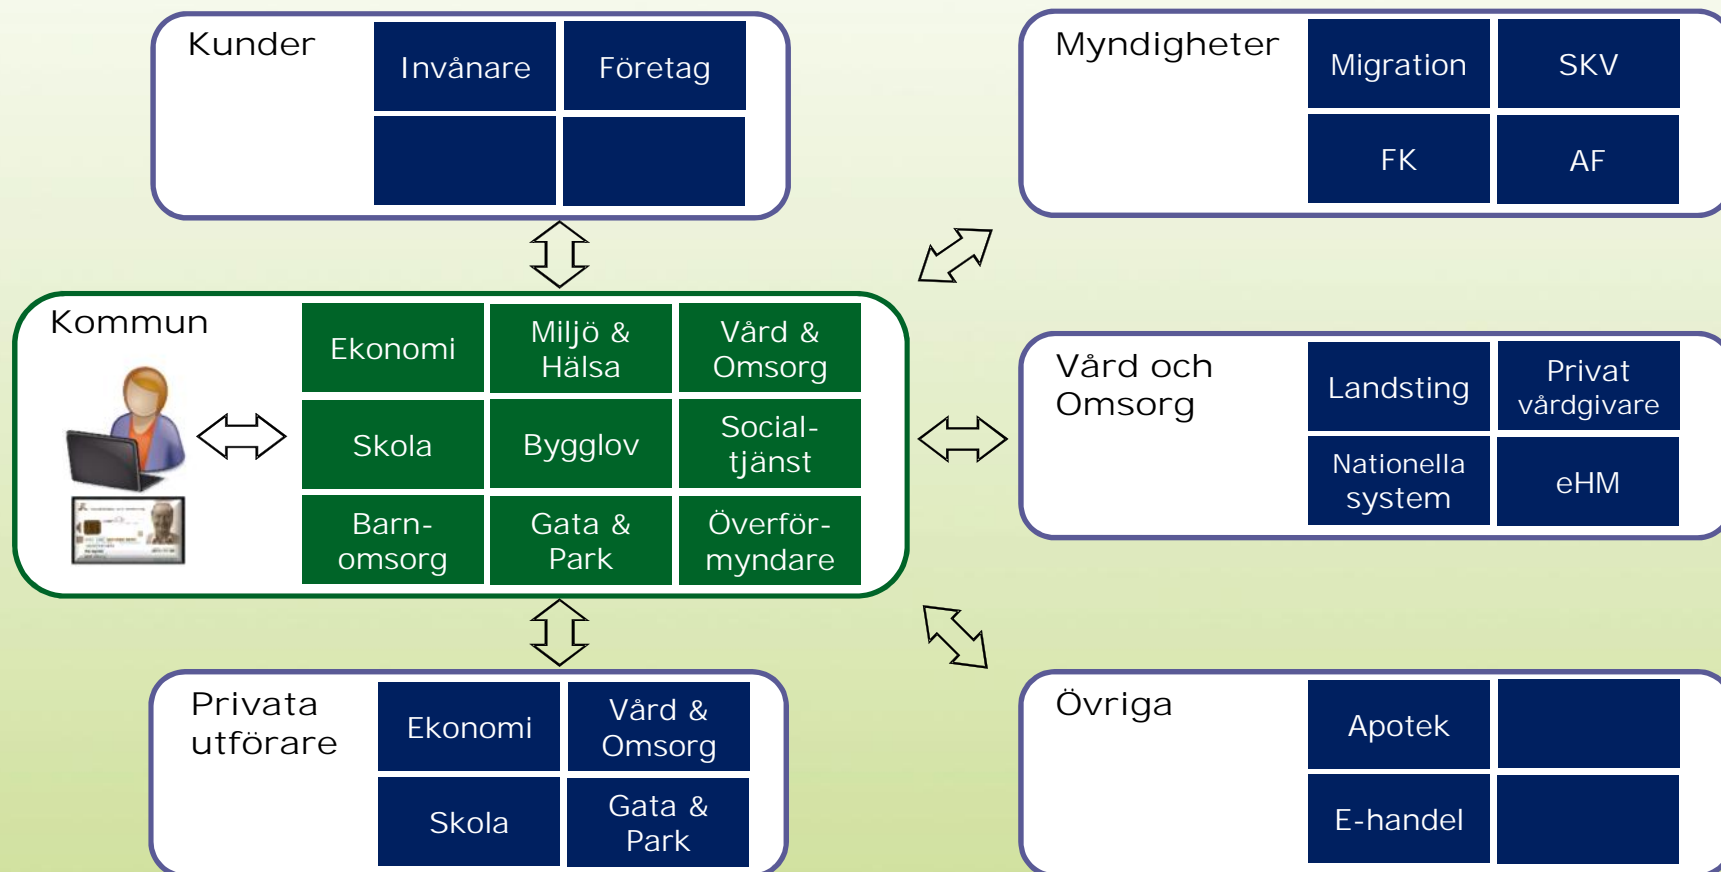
Kunder

Invånare

Företag

Myndigheter

Migration

SKV

FK

AF

Kommun

Ekonomi

Miljö & Hälsa

Vård & Omsorg

Skola

Bygglov

Socialtjänst

Barnomsorg

Gata & Park

Överförmyndare

Vård och Omsorg

Landsting

Privat vårdgivare

Nationella system

eHM

Privata utförare

Ekonomi

Vård & Omsorg

Skola

Gata & Park

Övriga

Apotek

E-handel